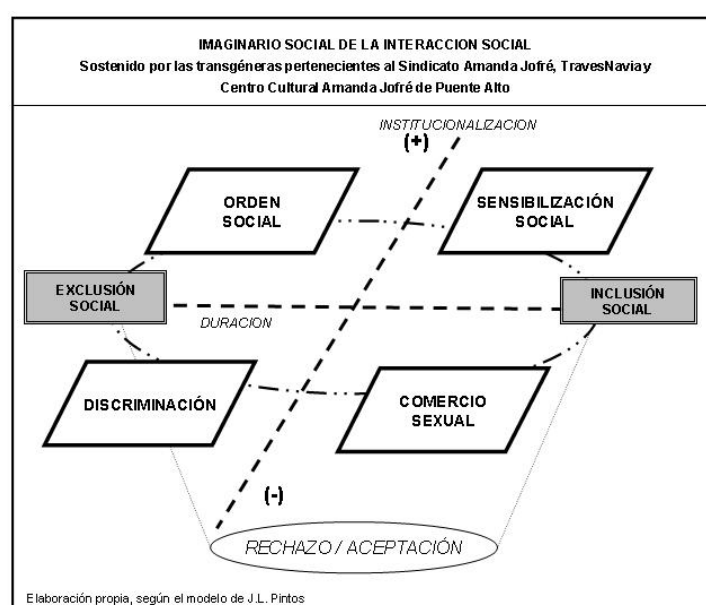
IMAGINARIO SOCIAL DE LA INTERACCION SOCIAL
Sostenido por las transgéneras pertenecientes al Sindicato Amanda Jofré, TravesNavia y Centro Cultural Amanda Jofré de Puente Alto

INSTITUCIONALIZACION

(+)

ORDEN SOCIAL

SENSIBILIZACIÓN SOCIAL

EXCLUSIÓN SOCIAL

INCLUSIÓN SOCIAL

DURACION

DISCRIMINACIÓN

COMERCIO SEXUAL

(-)

RECHAZO / ACEPTACIÓN

Elaboración propia, según el modelo de J.L. Pintos